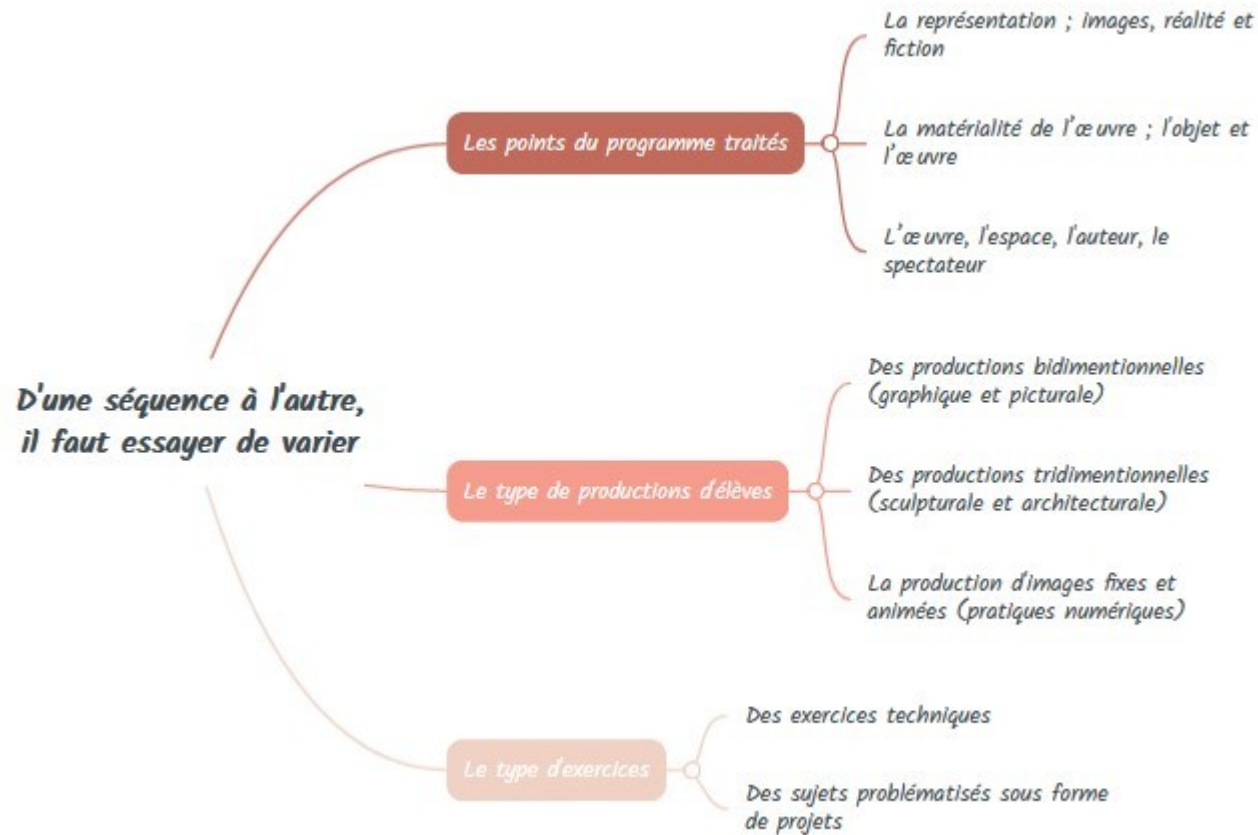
D'une séquence à l'autre, il faut essayer de varier

Les points du programme traités

La représentation ; images, réalité et fiction

La matérialité de l'œuvre ; l'objet et l'œuvre

L'œuvre, l'espace, l'auteur, le spectateur

Le type de productions d'élèves

Des productions bidimentionnelles (graphique et picturale)

Des productions tridimentionnelles (sculpturale et architecturale)

La production d'images fixes et animées (pratiques numériques)

Le type d'exercices

Des exercices techniques

Des sujets problématisés sous forme de projets